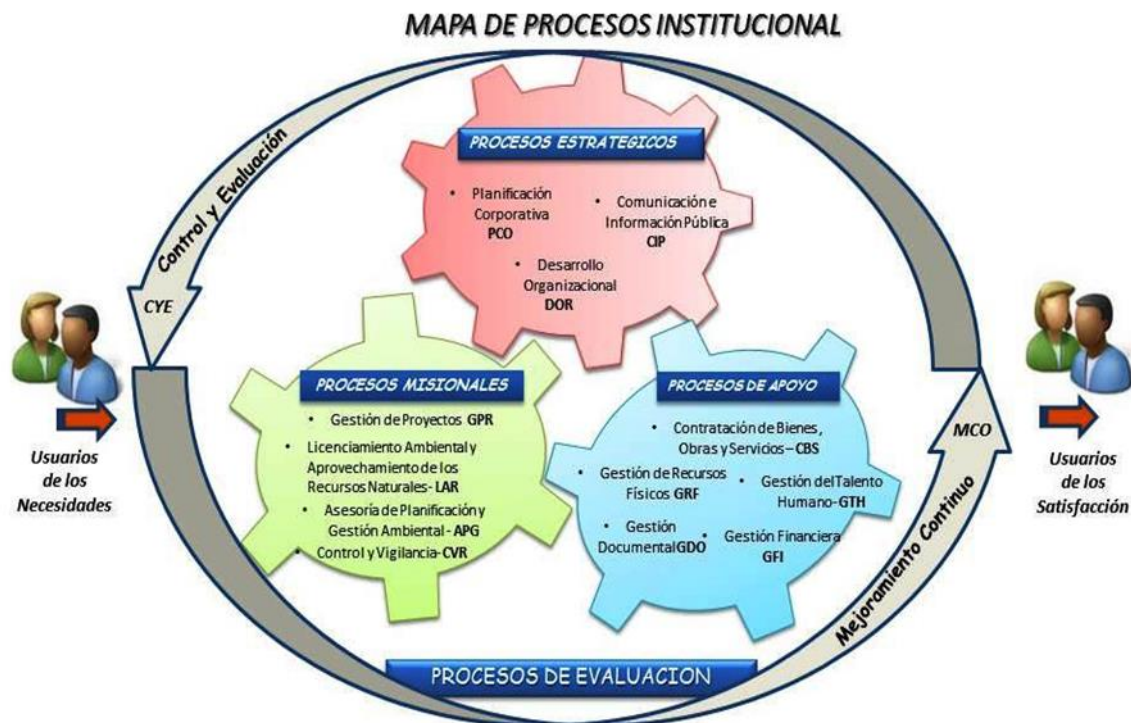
MAPA DE PROCESOS INSTITUCIONAL

Control y Evaluación

CYE

PROCESOS ESTRATEGICOS

• Planificación Corporativa PCO

• Comunicación e Información Pública CIP

• Desarrollo Organizacional DOR

PROCESOS MISIONALES

• Gestión de Proyectos GPR

• Licenciamiento Ambiental y Aprovechamiento de los Recursos Naturales- LAR

• Asesoría de Planificación y Gestión Ambiental - APG

• Control y Vigilancia- CVR

PROCESOS DE APOYO

• Contratación de Bienes, Obras y Servicios – CBS

• Gestión de Recursos Físicos GRF

• Gestión del Talento Humano- GTH

• Gestión Documental GDO

• Gestión Financiera GFI

MCO

Mejoramiento Continuo

Usuarios de los Necesidades

Usuarios de los Satisfacción

PROCESOS DE EVALUACION